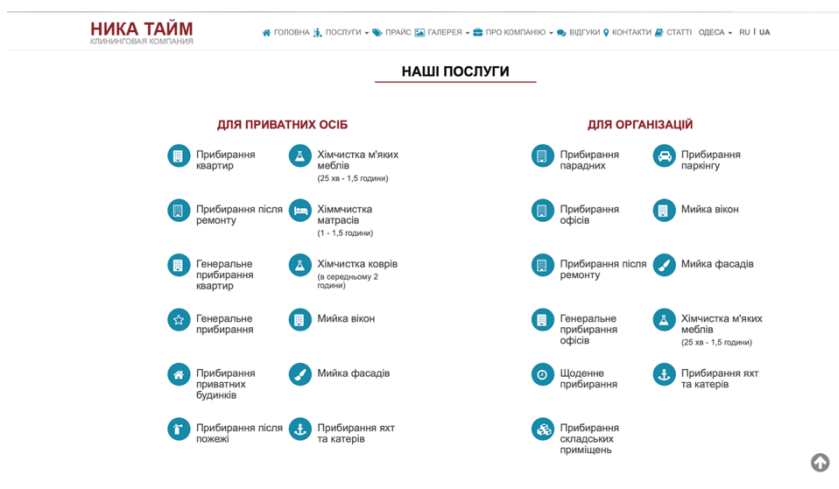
НИКА ТАЙМ
КЛИНИНГОВАЯ КОМПАНИЯ

ГОЛОВНА ПОСЛУГИ ПРАЙС ГАЛЕРЕЯ ПРО КОМПАНІЮ ВІДГУКИ КОНТАКТИ СТАТТІ ОДЕСА RU | UA

НАШІ ПОСЛУГИ

ДЛЯ ПРИВАТНИХ ОСІБ

Прибирання квартир

Хімчистка м'яких меблів
(25 хв - 1,5 години)

Прибирання після ремонту

Хіммчистка матрасів
(1 - 1,5 години)

Генеральне прибирання квартир

Хімчистка ковріз
(в середньому 2 години)

Генеральне прибирання

Мийка вікон

Прибирання приватних будинків

Мийка фасадів

Прибирання після пожежі

Прибирання яхт та катерів

ДЛЯ ОРГАНІЗАЦІЙ

Прибирання парадних

Прибирання паркінгу

Прибирання офісів

Мийка вікон

Прибирання після ремонту

Мийка фасадів

Генеральне прибирання офісів

Хімчистка м'яких меблів
(25 хв - 1,5 години)

Щоденне прибирання

Прибирання яхт та катерів

Прибирання складських приміщень